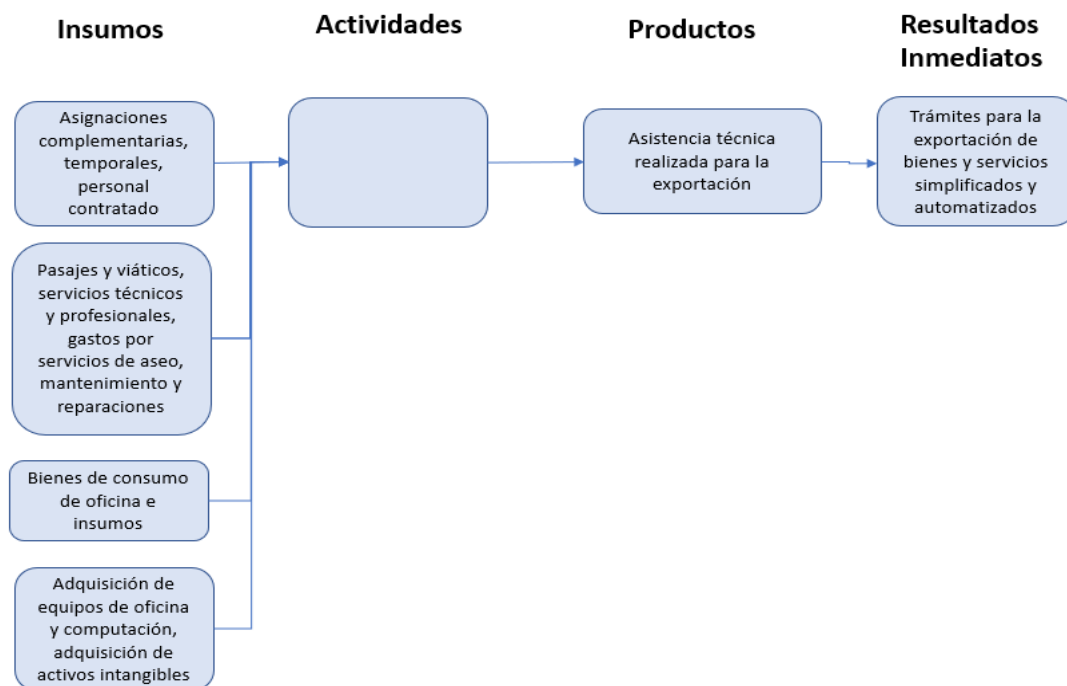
Insumos

Actividades

Productos

Resultados Inmediatos

Asignaciones complementarias, temporales, personal contratado

Asistencia técnica realizada para la exportación

Trámites para la exportación de bienes y servicios simplificados y automatizados

Pasajes y viáticos, servicios técnicos y profesionales, gastos por servicios de aseo, mantenimiento y reparaciones

Bienes de consumo de oficina e insumos

Adquisición de equipos de oficina y computación, adquisición de activos intangibles